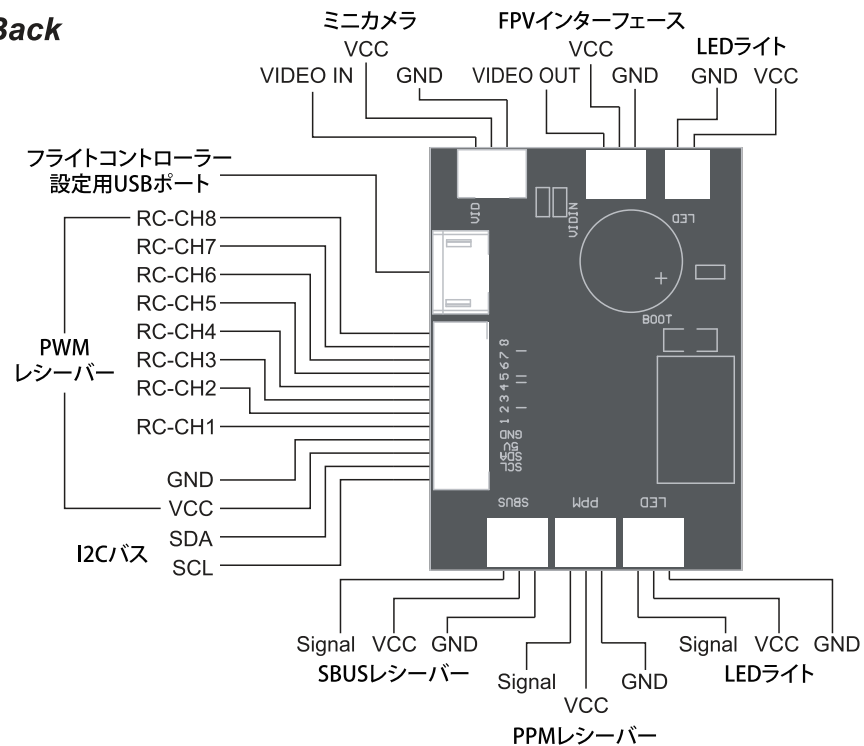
Back

ミニカメラ
VCC
VIDEO IN
GND

FPVインターフェース
VCC
VIDEO OUT
GND

LEDライト
GND
VCC

フライトコントローラー
設定用USBポート

RC-CH8
RC-CH7
RC-CH6
RC-CH5
RC-CH4
RC-CH3
RC-CH2
RC-CH1
GND
VCC
SDA
SCL

PWM
レシーバー

I2Cバス

VIO
VIDIN
LED
BOOT
1 2 3 4 5 6 7 8
GND
5V
SDA
SCL
SBUS
PPM
LED

Signal VCC GND
SBUSレシーバー

Signal
VCC
GND
PPMレシーバー

Signal VCC GND
LEDライト